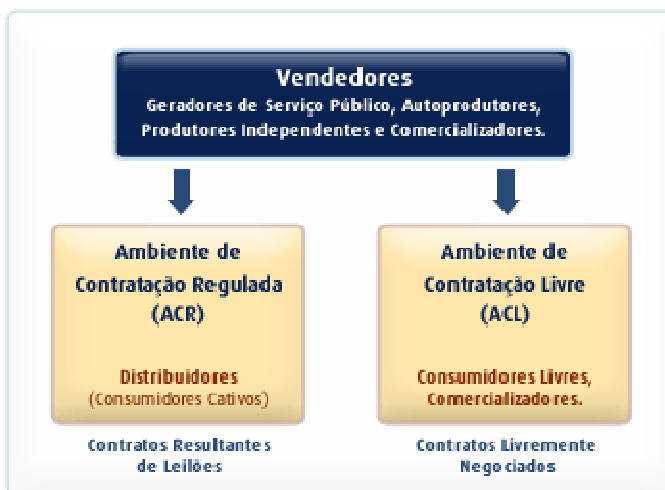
Vendedores

Geradores de Serviço Público, Autoprodutores, Produtores Independentes e Comercializadores.

Ambiente de Contratação Regulada (ACR)

Distribuidores
(Consumidores Cativos)

Contratos Resultantes de Leilões

Ambiente de Contratação Livre (ACL)

Consumidores Livres, Comercializadores.

Contratos Livremente Negociados